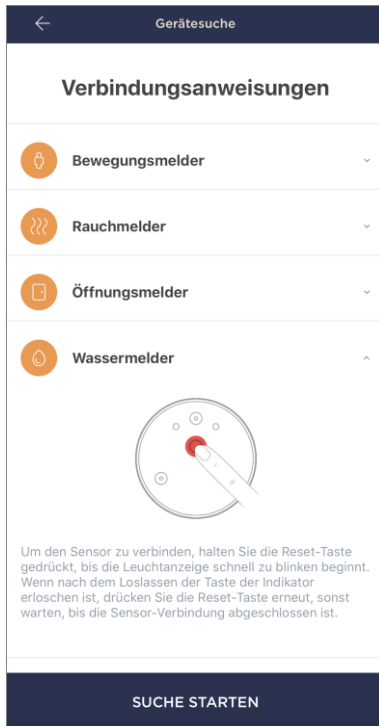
Gerätesuche

Verbindungsanweisungen

Bewegungsmelder

Rauchmelder

Öffnungsmelder

Wassermelder

Um den Sensor zu verbinden, halten Sie die Reset-Taste gedrückt, bis die Leuchtanzeige schnell zu blinken beginnt. Wenn nach dem Loslassen der Taste der Indikator erloschen ist, drücken Sie die Reset-Taste erneut, sonst warten, bis die Sensor-Verbindung abgeschlossen ist.

SUCHE STARTEN